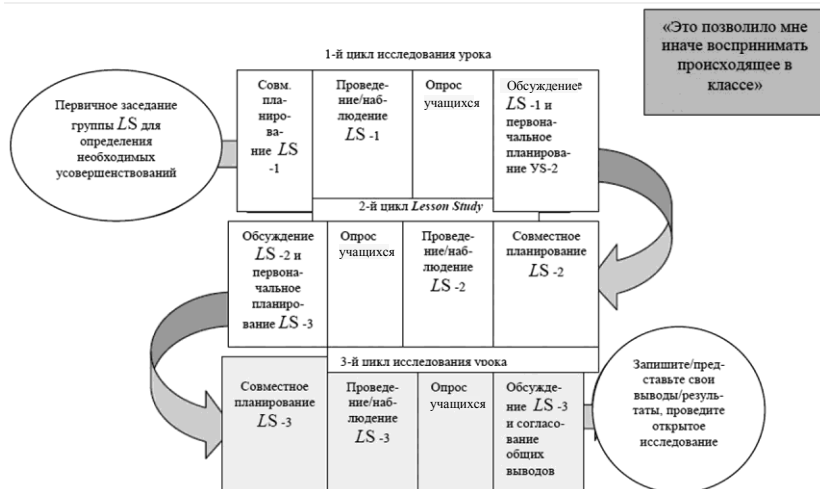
«Это позволило мне иначе воспринимать происходящее в классе»

1-й цикл исследования урока

Первичное заседание группы $LS$ для определения необходимых усовершенствований

| Совм. планирование $LS$ -1 | Проведение/наблюдение $LS$ -1 | Опрос учащихся | Обсуждение $LS$ -1 и первоначальное планирование УS-2 |
|---|---|---|---|

2-й цикл *Lesson Study*

| Обсуждение $LS$ -2 и первоначальное планирование $LS$ -3 | Опрос учащихся | Проведение/наблюдение $LS$ -2 | Совместное планирование $LS$ -2 |
|---|---|---|---|

3-й цикл исследования урока

| Совместное планирование $LS$ -3 | Проведение/наблюдение $LS$ -3 | Опрос учащихся | Обсуждение $LS$ -3 и согласование общих выводов |
|---|---|---|---|

Запишите/представьте свои выводы/результаты, проведите открытое исследование